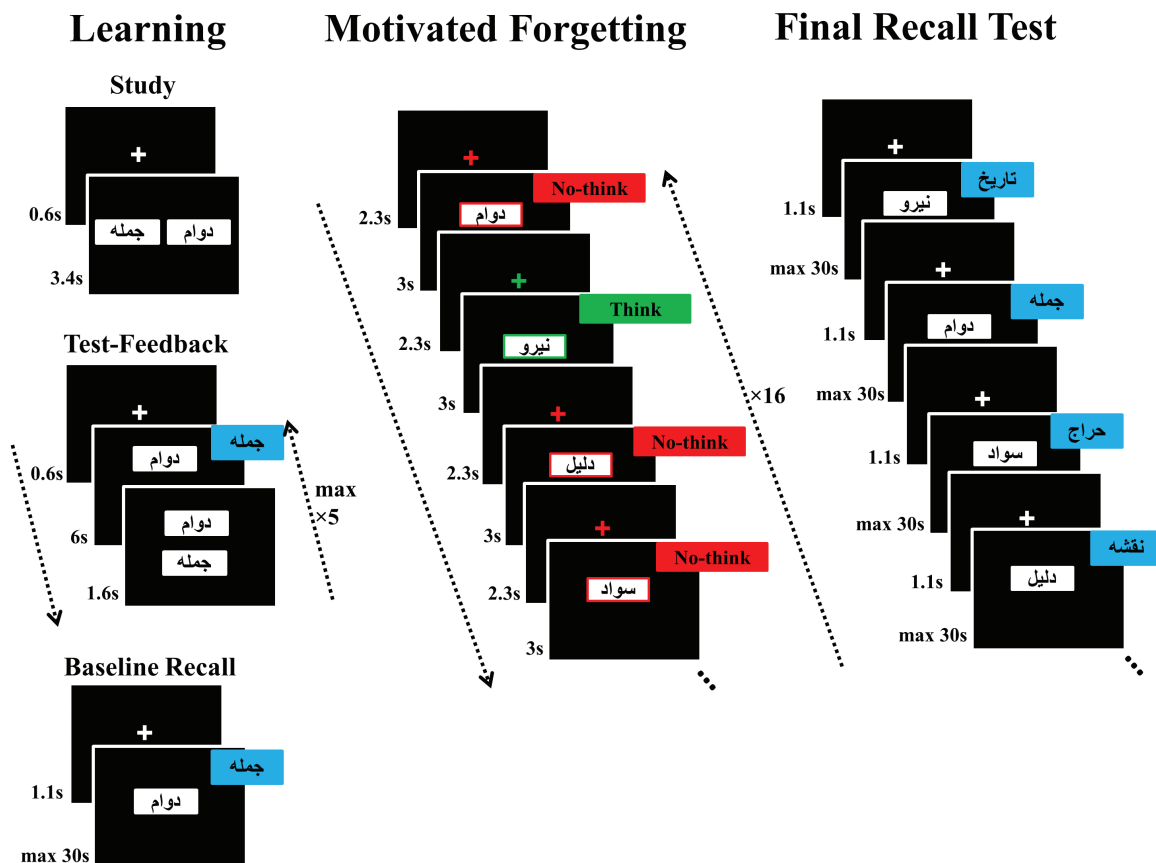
Learning

Study

+

0.6s

جمله دوام

3.4s

Test-Feedback

+

0.6s

جمله

دوام

6s

دوام

جمله

1.6s

max ×5

Baseline Recall

+

1.1s

جمله

دوام

max 30s

Motivated Forgetting

+

2.3s

No-think

دوام

3s

+

2.3s

Think

نیرو

3s

+

2.3s

No-think

دلیل

3s

+

2.3s

No-think

سواد

3s

...

×16

Final Recall Test

+

1.1s

تاریخ

نیرو

max 30s

+

1.1s

جمله

دوام

max 30s

+

1.1s

حراج

سواد

max 30s

+

1.1s

نقشه

دلیل

max 30s

...